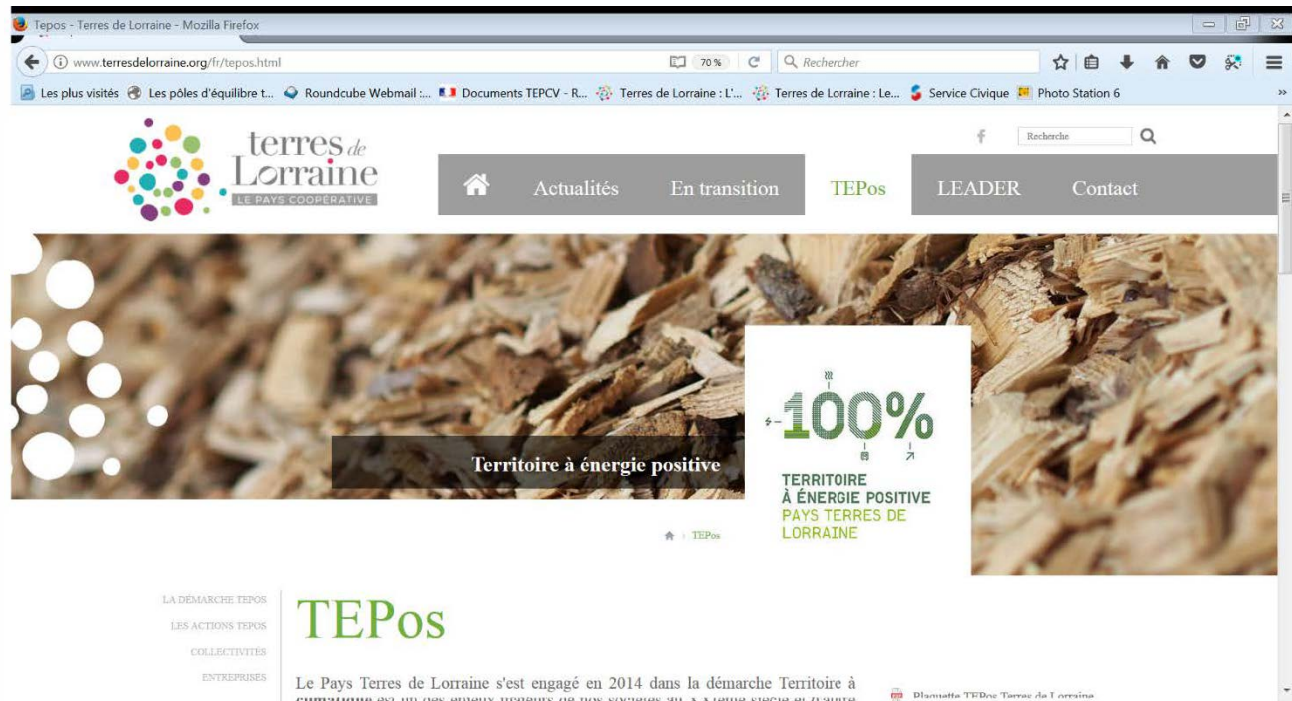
Tepos - Terres de Lorraine - Mozilla Firefox

www.terresdelorraine.org/fr/tepos.html

70 %

Rechercher

Les plus visités   Les pôles d'équilibre t...   Roundcube Webmail :...   Documents TEPCV - R...   Terres de Lorraine : L'...   Terres de Lorraine : Le...   Service Civique   Photo Station 6

terres de Lorraine
LE PAYS COOPÉRATIVE

Recherche

Actualités   En transition   TEPos   LEADER   Contact

Territoire à énergie positive

100%
TERRITOIRE
À ÉNERGIE POSITIVE
PAYS TERRES DE
LORRAINE

TEPos

LA DÉMARCHE TEPOS
LES ACTIONS TEPOS
COLLECTIVITÉS
ENTREPRISES

TEPos

Le Pays Terres de Lorraine s'est engagé en 2014 dans la démarche Territoire à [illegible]

Plaquette TEPos Terres de Lorraine